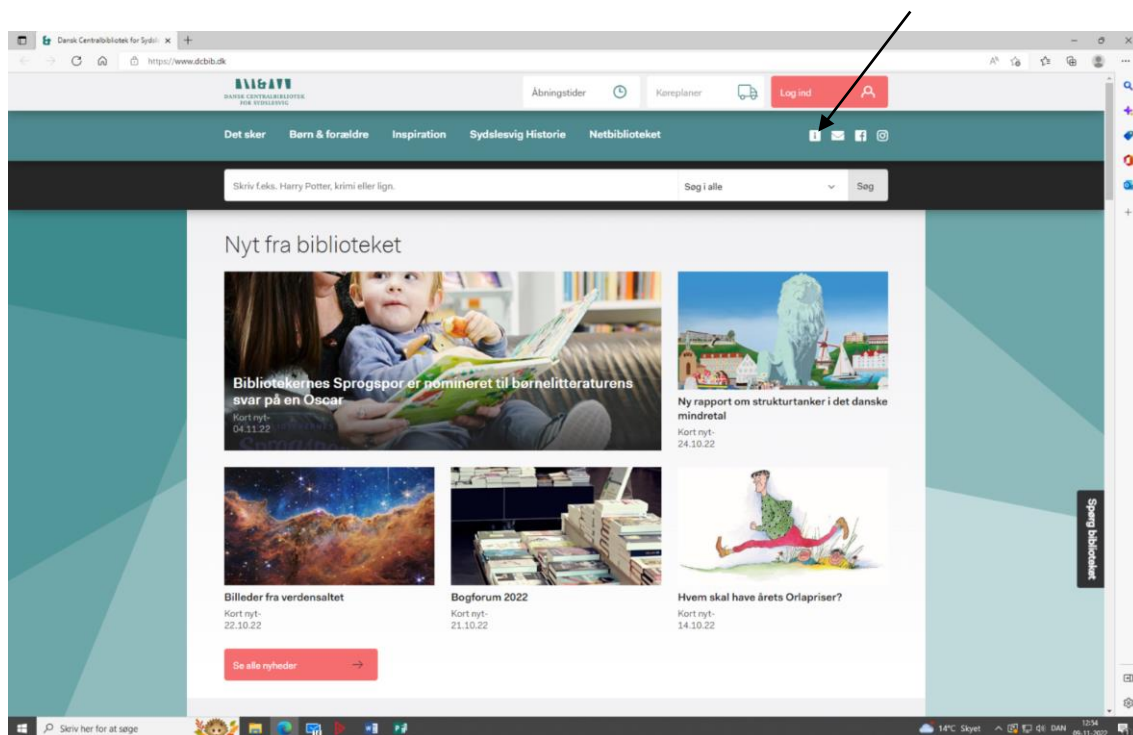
Dansk Centralbibliotek for Sydsl ×

https://www.dcbib.dk

DANSK CENTRALBIBLIOTEK FOR SYDSLESVIG

Åbningstider

Køreplaner

Log ind

Det sker   Børn & forældre   Inspiration   Sydslesvig Historie   Netbiblioteket

Skriv f.eks. Harry Potter, krimi eller lign.

Søg i alle

Søg

Nyt fra biblioteket

Bibliotekernes Sprogspor er nomineret til børnelitteraturens svar på en Oscar
Kort nyt-
04.11.22

Ny rapport om strukturtanker i det danske mindretal
Kort nyt-
24.10.22

Billeder fra verdensaltet
Kort nyt-
22.10.22

Bogforum 2022
Kort nyt-
21.10.22

Hvem skal have årets Orlapriser?
Kort nyt-
14.10.22

Se alle nyheder

Spørg biblioteket

Skriv her for at søge

14°C Skyet   DAN   12:54